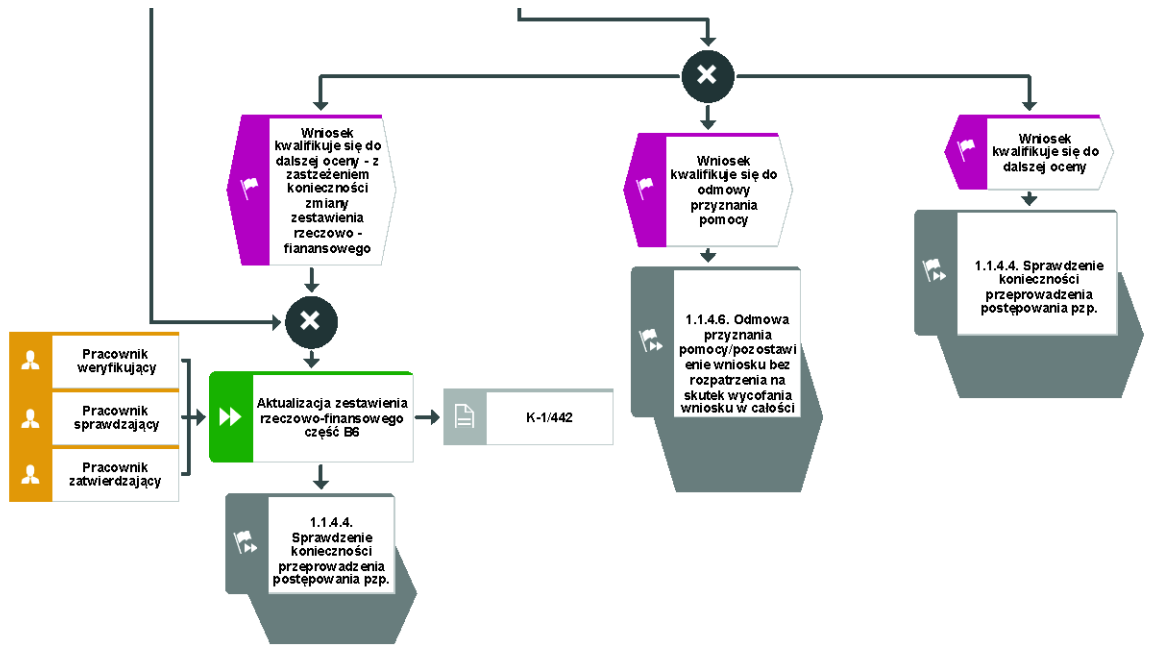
Wniosek kwalifikuje się do dalszej oceny - z zastrzeżeniem konieczności zmiany zestawienia rzeczowo - fianansowego

Wniosek kwalifikuje się do odmowy przyznania pomocy

Wniosek kwalifikuje się do dalszej oceny

1.1.4.4. Sprawdzenie konieczności przeprowadzenia postępowania pzp.

1.1.4.6. Odmowa przyznania pomocy/pozostawienie wniosku bez rozpatrzenia na skutek wycofania wniosku w całości

Pracownik weryfikujący

Pracownik sprawdzający

Pracownik zatwierdzający

Aktualizacja zestawienia rzeczowo-finansowego część B6

K-1/442

1.1.4.4. Sprawdzenie konieczności przeprowadzenia postępowania pzp.